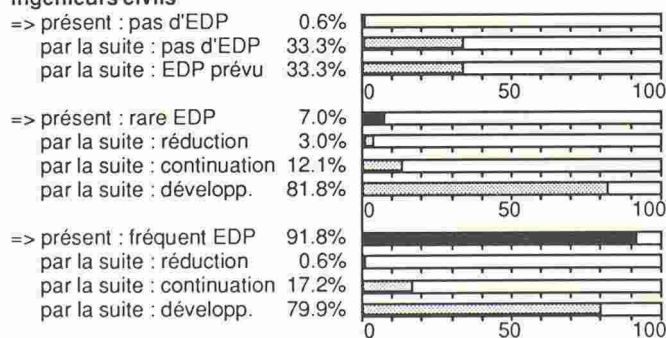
Ingénieurs civils
=> présent : pas d'EDP 0.6%
par la suite : pas d'EDP 33.3%
par la suite : EDP prévu 33.3%
0 50 100
=> présent : rare EDP 7.0%
par la suite : réduction 3.0%
par la suite : continuation 12.1%
par la suite : développ. 81.8%
0 50 100
=> présent : fréquent EDP 91.8%
par la suite : réduction 0.6%
par la suite : continuation 17.2%
par la suite : développ. 79.9%
0 50 100